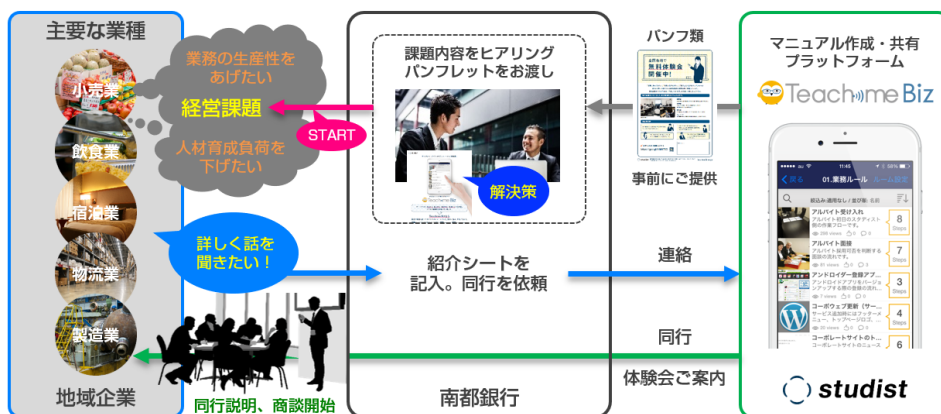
主要な業種

小売業

飲食業

宿泊業

物流業

製造業

地域企業

業務の生産性をあげたい

経営課題

人材育成負荷を下げたい

START

詳しく話を聞きたい！

同行説明、商談開始

課題内容をヒアリング
パンフレットをお渡し

解決策

紹介シートを記入。同行を依頼

南都銀行

パンフ類

無料体験会開催中！

事前にご提供

連絡

同行

体験会ご案内

マニュアル作成・共有プラットフォーム

Teachme Biz

01.業務ルール

アルバイト受け入れ

アルバイト面接

アンドロイダー登録アプ

コーポウェブ更新

コーポレートサイトの

8 Steps

7 Steps

3 Steps

4 Steps

6 Steps

studist